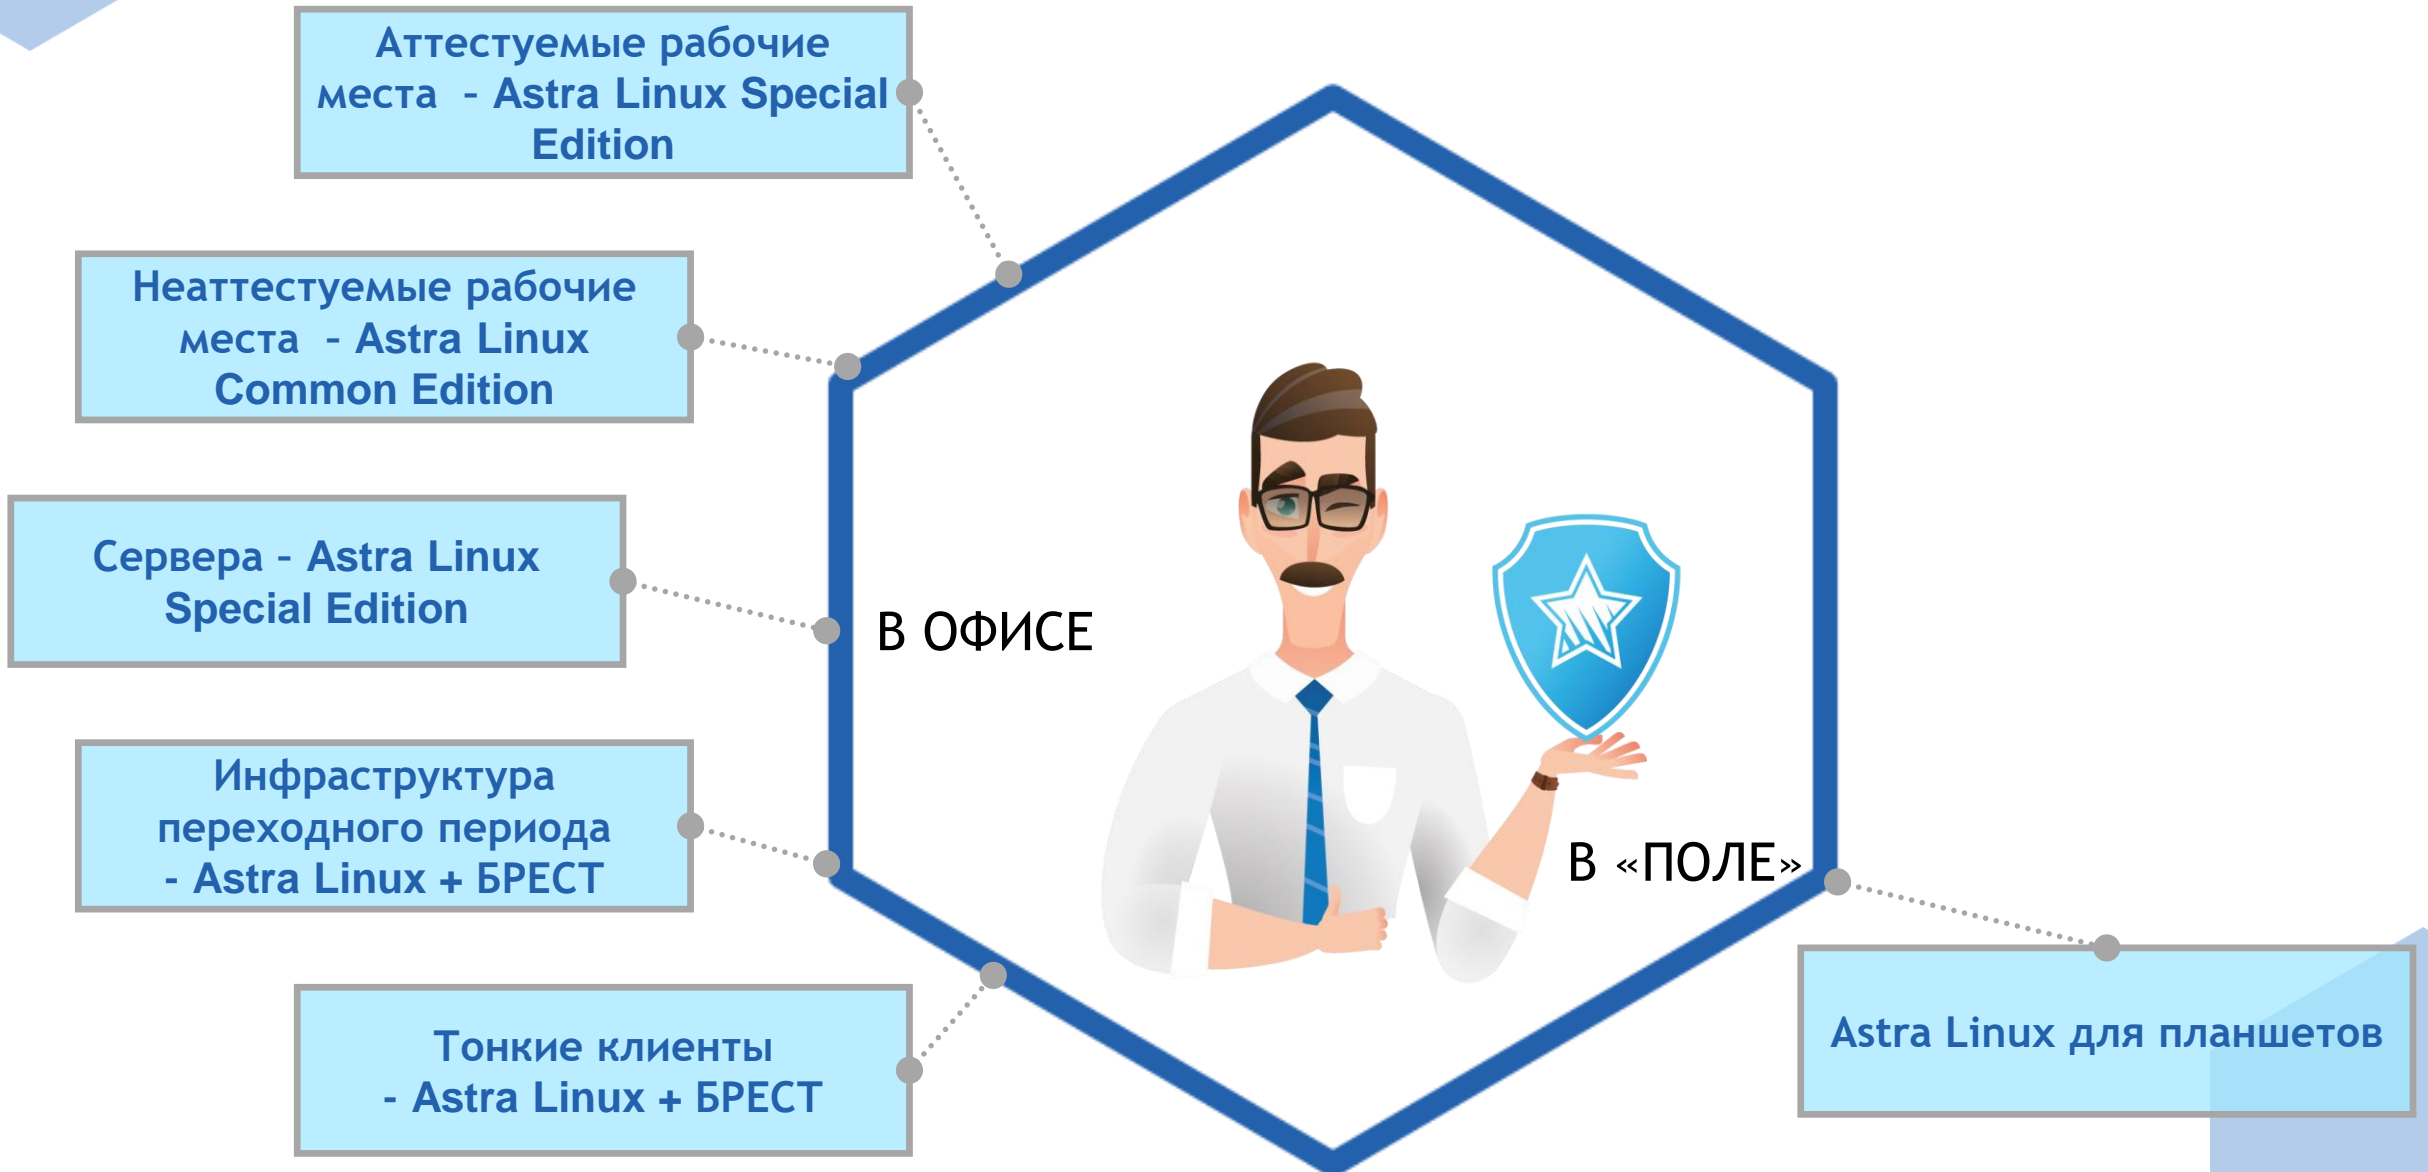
Аттестуемые рабочие места - Astra Linux Special Edition

Неаттестуемые рабочие места - Astra Linux Common Edition

Сервера - Astra Linux Special Edition

Инфраструктура переходного периода - Astra Linux + БРЕСТ

Тонкие клиенты - Astra Linux + БРЕСТ

В ОФИСЕ

В «ПОЛЕ»

Astra Linux для планшетов